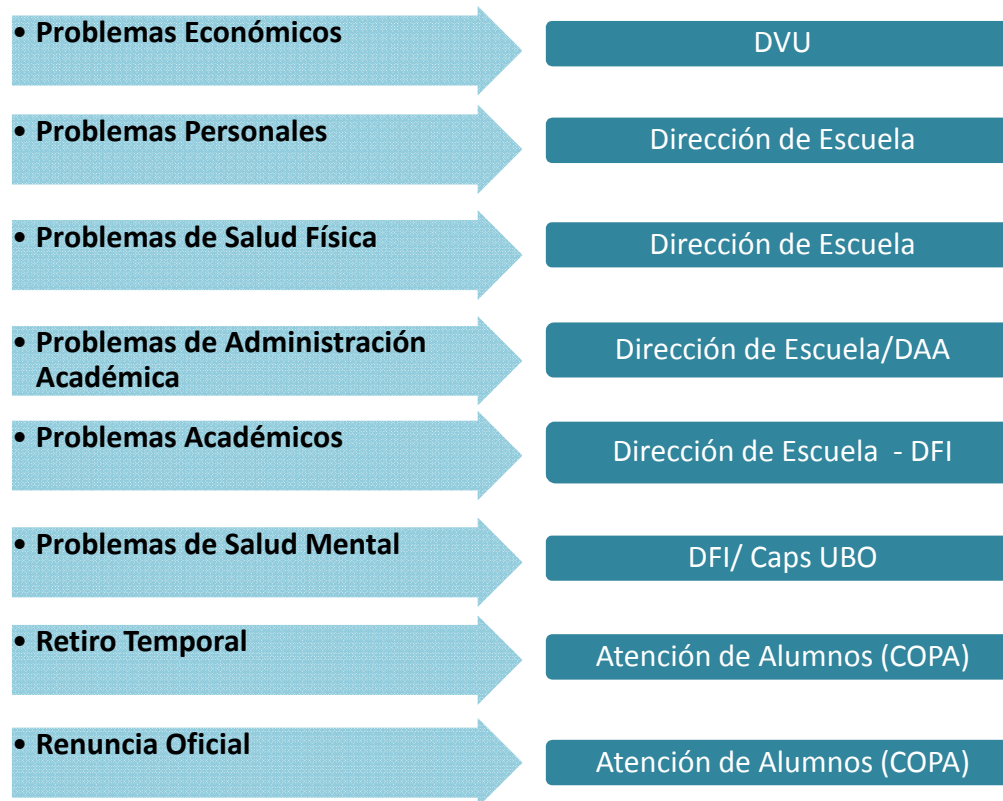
• Problemas Económicos

DVU

• Problemas Personales

Dirección de Escuela

• Problemas de Salud Física

Dirección de Escuela

• Problemas de Administración Académica

Dirección de Escuela/DAA

• Problemas Académicos

Dirección de Escuela - DFI

• Problemas de Salud Mental

DFI/ Caps UBO

• Retiro Temporal

Atención de Alumnos (COPA)

• Renuncia Oficial

Atención de Alumnos (COPA)